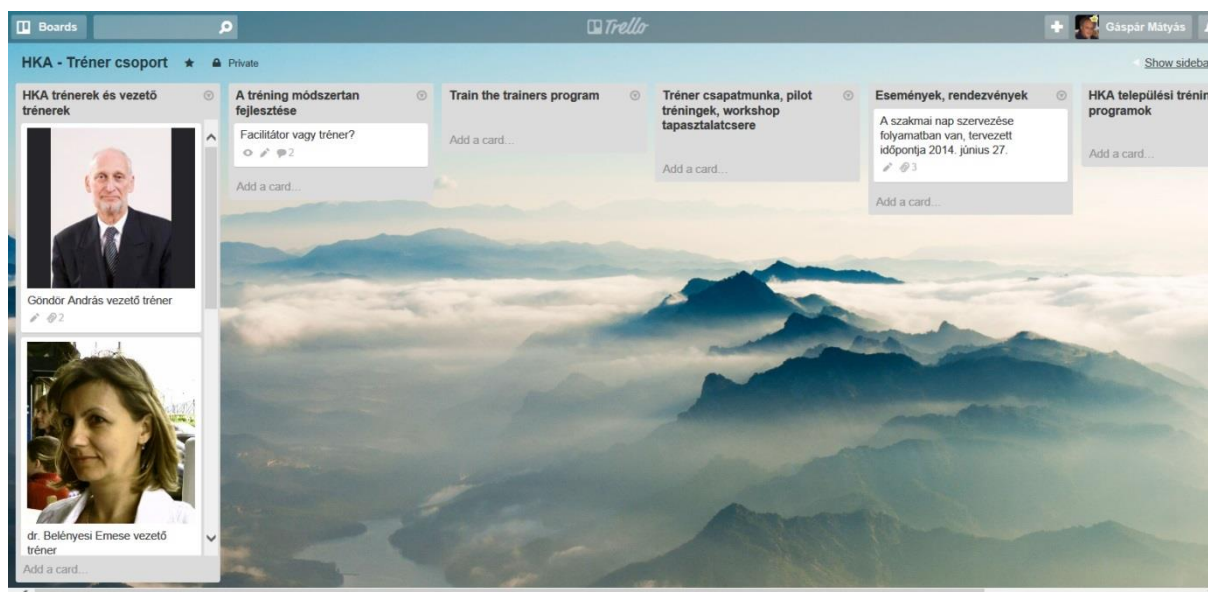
Boards

Trello

Gáspár Mátyás

HKA - Tréner csoport ★ Private

Show sideba

HKA trénerek és vezető trénerek

Göndör András vezető tréner

2

dr. Belényesi Emese vezető tréner

Add a card...

A tréning módszertan fejlesztése

Facilitátor vagy tréner?

2

Add a card...

Train the trainers program

Add a card...

Tréner csapatmunka, pilot tréningek, workshop tapasztalatcsere

Add a card...

Események, rendezvények

A szakmai nap szervezése folyamatban van, tervezett időpontja 2014. június 27.

3

Add a card...

HKA települési trénin programok

Add a card...